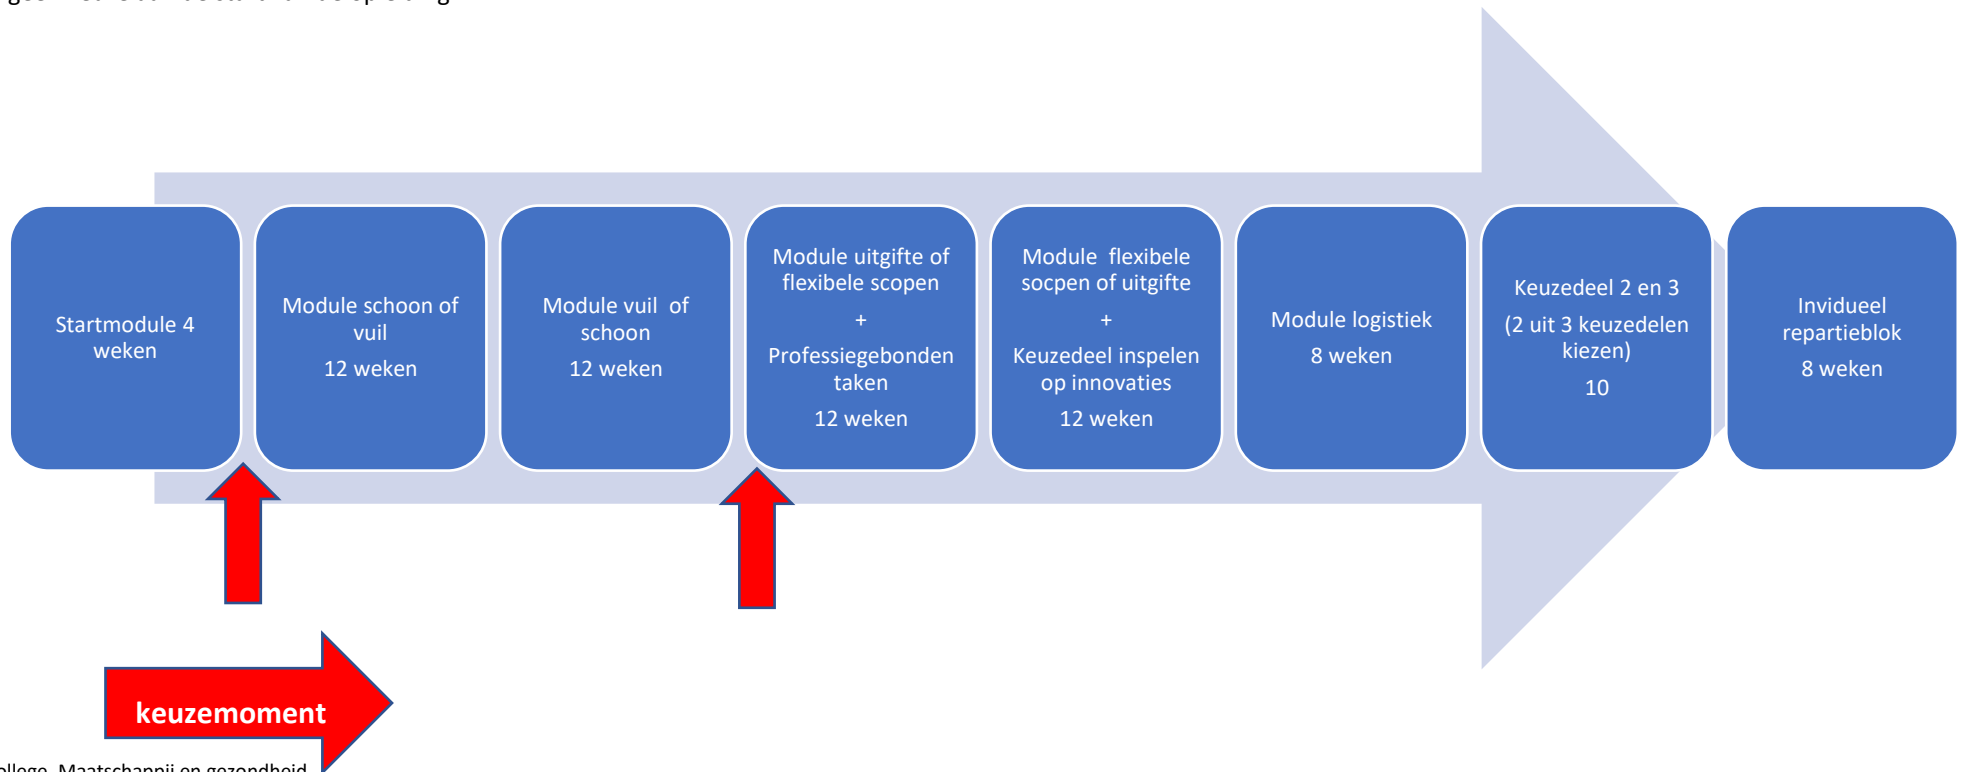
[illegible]

Startmodule 4 weken

Module schoon of vuil

12 weken

Module vuil of schoon

12 weken

Module uitgifte of flexibele scopen

+

Professiegebonden taken

12 weken

Module flexibele socpen of uitgifte

+

Keuzedeel inspelen op innovaties

12 weken

Module logistiek

8 weken

Keuzedeel 2 en 3

(2 uit 3 keuzedelen kiezen)

10

Invidueel repartieblok

8 weken

keuzemoment

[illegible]ollege, Maatschappij en gezondheid